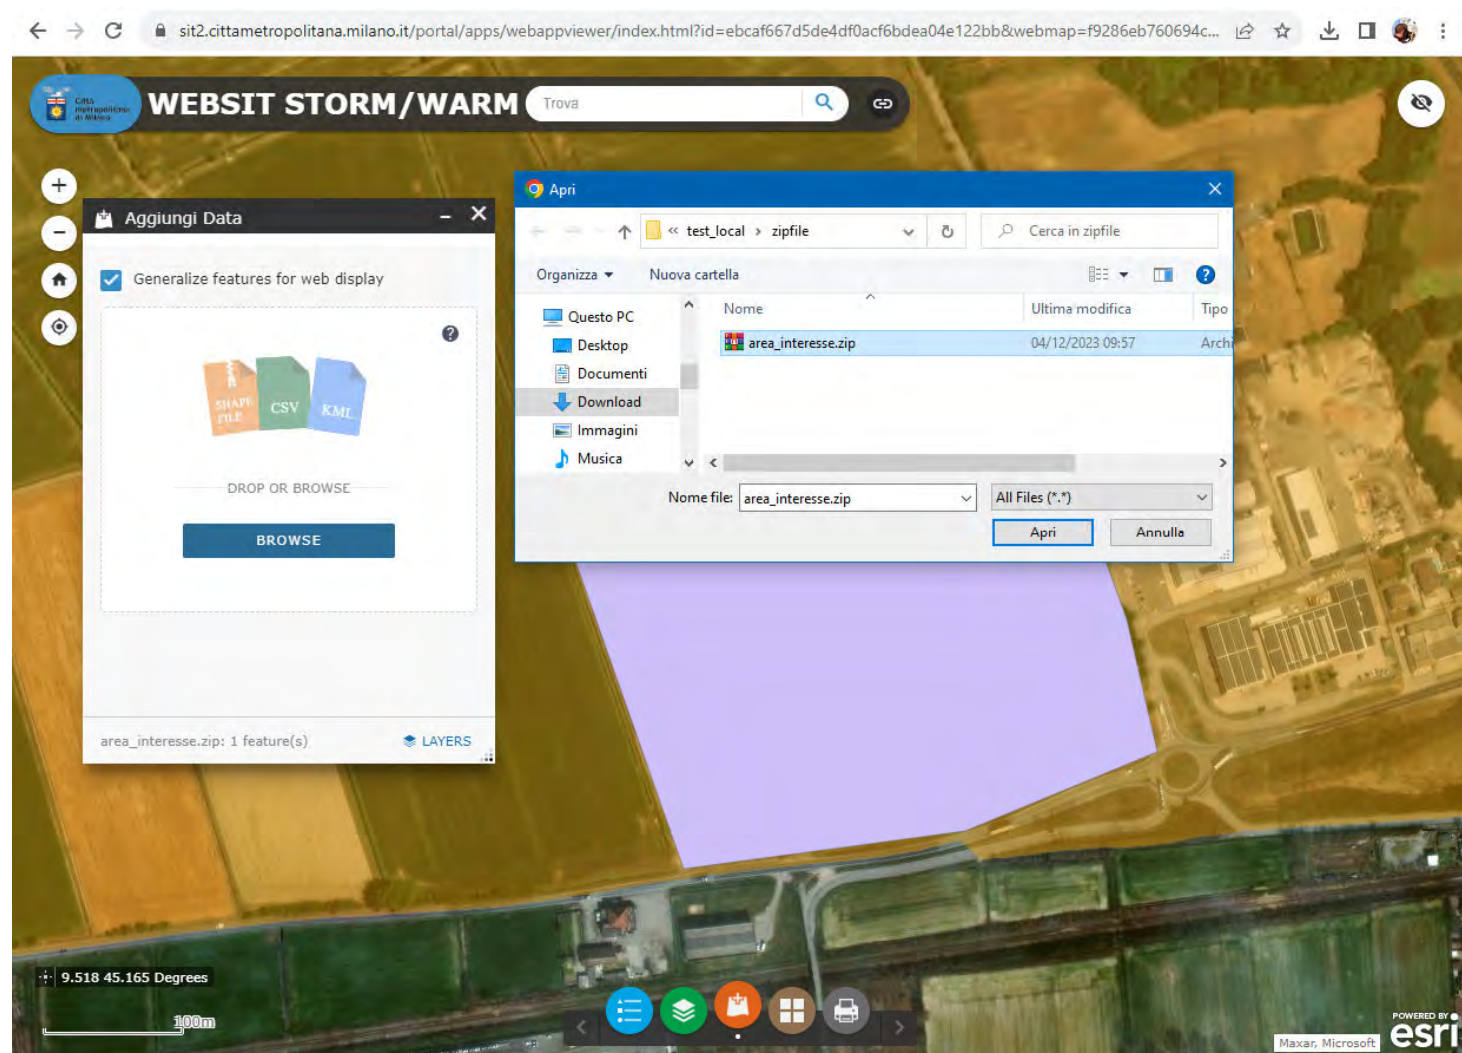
sit2.cittametropolitana.milano.it/portal/apps/webappviewer/index.html?id=ebcaf667d5de4df0acf6bdea04e122bb&webmap=f9286eb760694c...

Città metropolitana di Milano

WEBSIT STORM/WARM

Trova

Aggiungi Data

Generalize features for web display

SHAPE FILE

CSV

KML

DROP OR BROWSE

BROWSE

area_interesse.zip: 1 feature(s)

LAYERS

Apri

« test_local › zipfile

Cerca in zipfile

Organizza ▾

Nuova cartella

Questo PC

Desktop

Documenti

Download

Immagini

Musica

| Nome | Ultima modifica | Tipo |
|---|---|---|
| area_interesse.zip | 04/12/2023 09:57 | Archi |

Nome file: area_interesse.zip

All Files (*.*)

Apri

Annulla

9.518 45.165 Degrees

100m

Maxar, Microsoft

POWERED BY esri